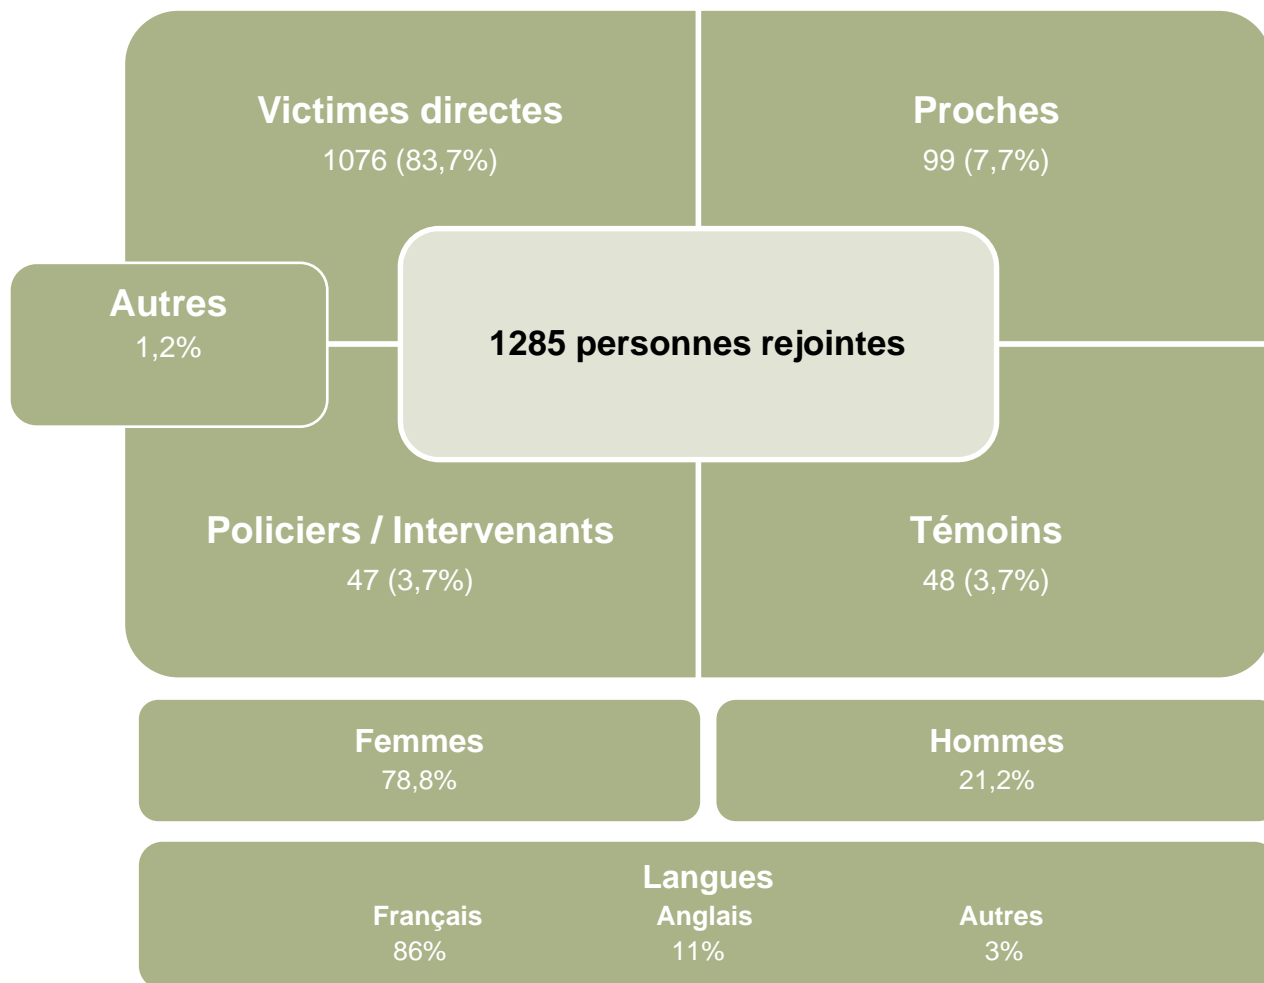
Victimes directes
1076 (83,7%)

Proches
99 (7,7%)

Autres
1,2%

1285 personnes rejointes

Policiers / Intervenants
47 (3,7%)

Témoins
48 (3,7%)

Femmes
78,8%

Hommes
21,2%

Langues
Français
86%
Anglais
11%
Autres
3%